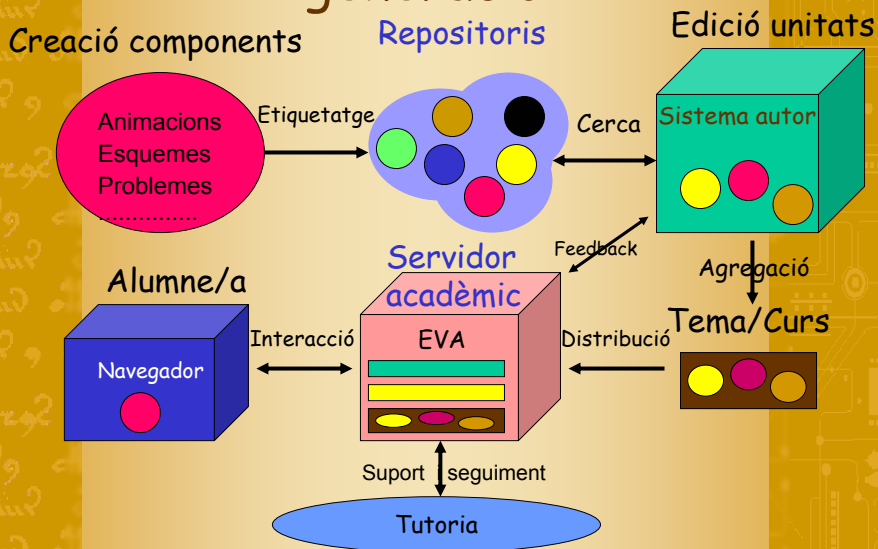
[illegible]

Creació components

Repositoris

Edició unitats

Animacions
Esquemes
Problemes
...............

Etiquetatge

Cerca

Sistema autor

Feedback

Servidor acadèmic

Agregació

Alumne/a

Interacció

EVA

Distribució

Tema/Curs

Navegador

Suport

seguiment

Tutoria